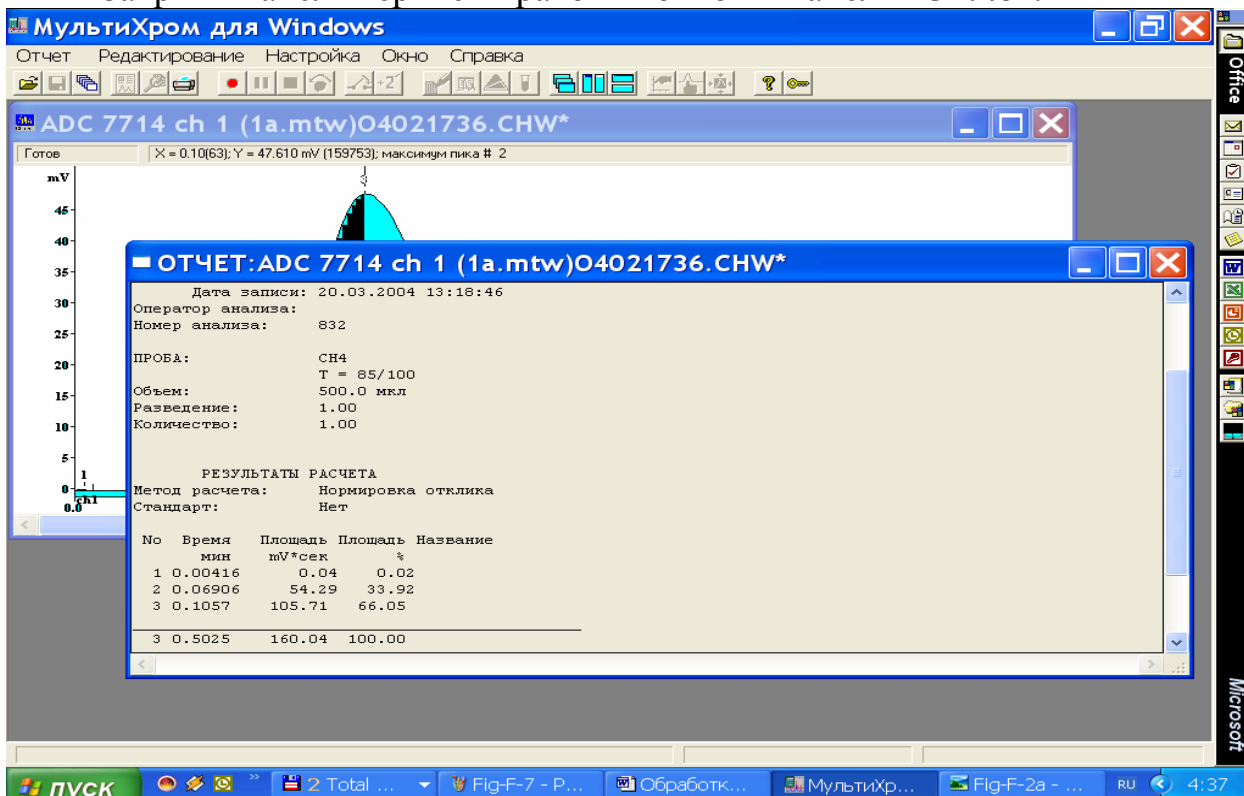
МультиХром для Windows

Отчет Редактирование Настройка Окно Справка

ADC 7714 ch 1 (1a.mtw)O4021736.CHW*

Готов | X = 0.10(63); Y = 47.610 mV (159753); максимум пика # 2

mV
45
40
35
30
25
20
15
10
5
0
0.0
1
ch1

ОТЧЕТ:ADC 7714 ch 1 (1a.mtw)O4021736.CHW*

Дата записи: 20.03.2004 13:18:46
Оператор анализа:
Номер анализа: 832

ПРОБА: CH4
T = 85/100
Объем: 500.0 мкл
Разведение: 1.00
Количество: 1.00

РЕЗУЛЬТАТЫ РАСЧЕТА
Метод расчета: Нормировка отклика
Стандарт: Нет

| No | Время мин | Площадь mV*сек | Площадь % | Название |
|---|---|---|---|---|
| 1 | 0.00416 | 0.04 | 0.02 | |
| 2 | 0.06906 | 54.29 | 33.92 | |
| 3 | 0.1057 | 105.71 | 66.05 | |
| 3 | 0.5025 | 160.04 | 100.00 | |

Office

Microsoft

пуск | 2 Total ... | Fig-F-7 - P... | Обработк... | МультиХр... | Fig-F-2a - ... | RU | 4:37